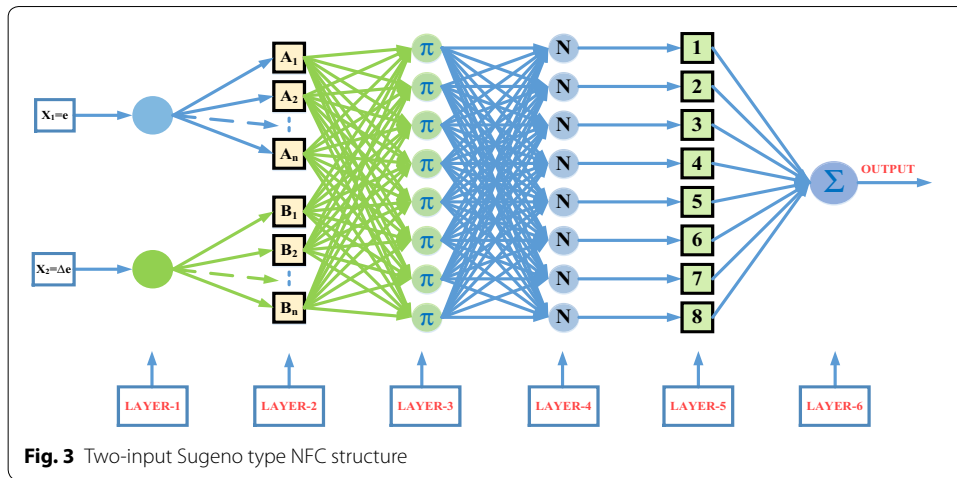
$X_1$=e

$X_2$=Δe

$A_1$
$A_2$
$A_n$
$B_1$
$B_2$
$B_n$

π
π
π
π
π
π
π
π

N
N
N
N
N
N
N
N

1
2
3
4
5
6
7
8

Σ

OUTPUT

LAYER-1
LAYER-2
LAYER-3
LAYER-4
LAYER-5
LAYER-6

**Fig. 3** Two-input Sugeno type NFC structure